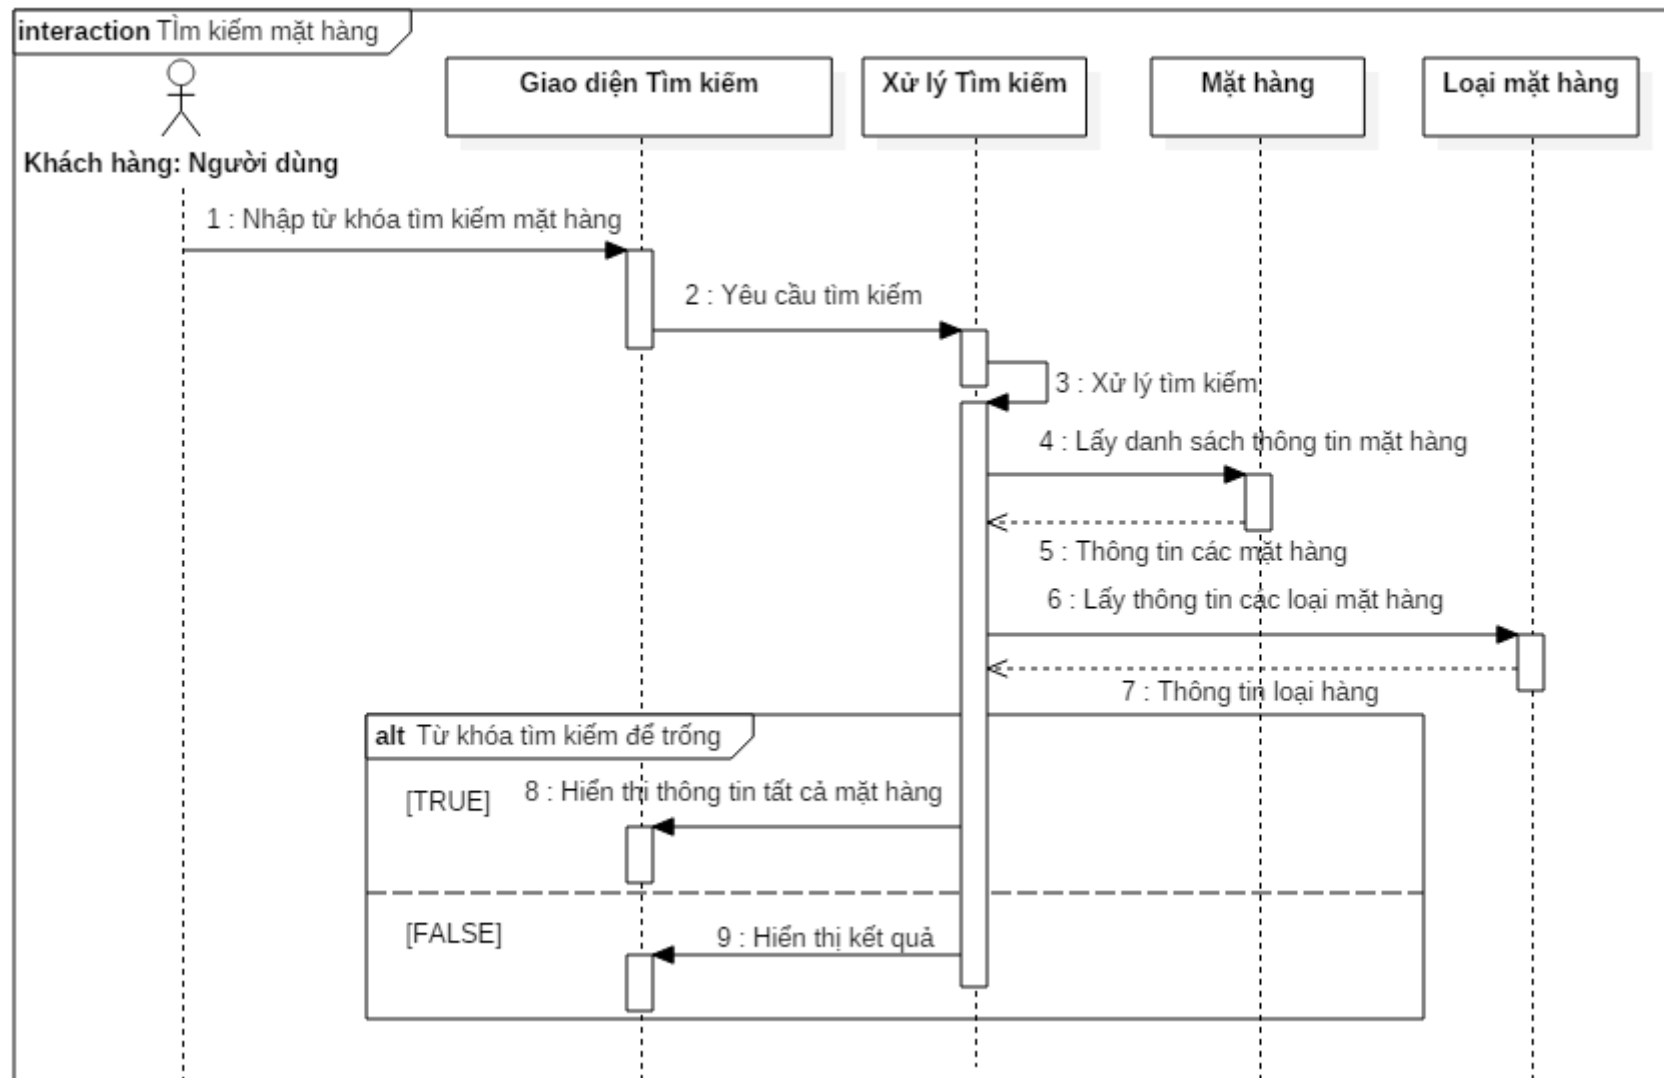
interaction Tìm kiếm mặt hàng

Khách hàng: Người dùng

Giao diện Tìm kiếm

Xử lý Tìm kiếm

Mặt hàng

Loại mặt hàng

1 : Nhập từ khóa tìm kiếm mặt hàng

2 : Yêu cầu tìm kiếm

3 : Xử lý tìm kiếm

4 : Lấy danh sách thông tin mặt hàng

5 : Thông tin các mặt hàng

6 : Lấy thông tin các loại mặt hàng

7 : Thông tin loại hàng

alt Từ khóa tìm kiếm để trống

[TRUE]

8 : Hiển thị thông tin tất cả mặt hàng

[FALSE]

9 : Hiển thị kết quả